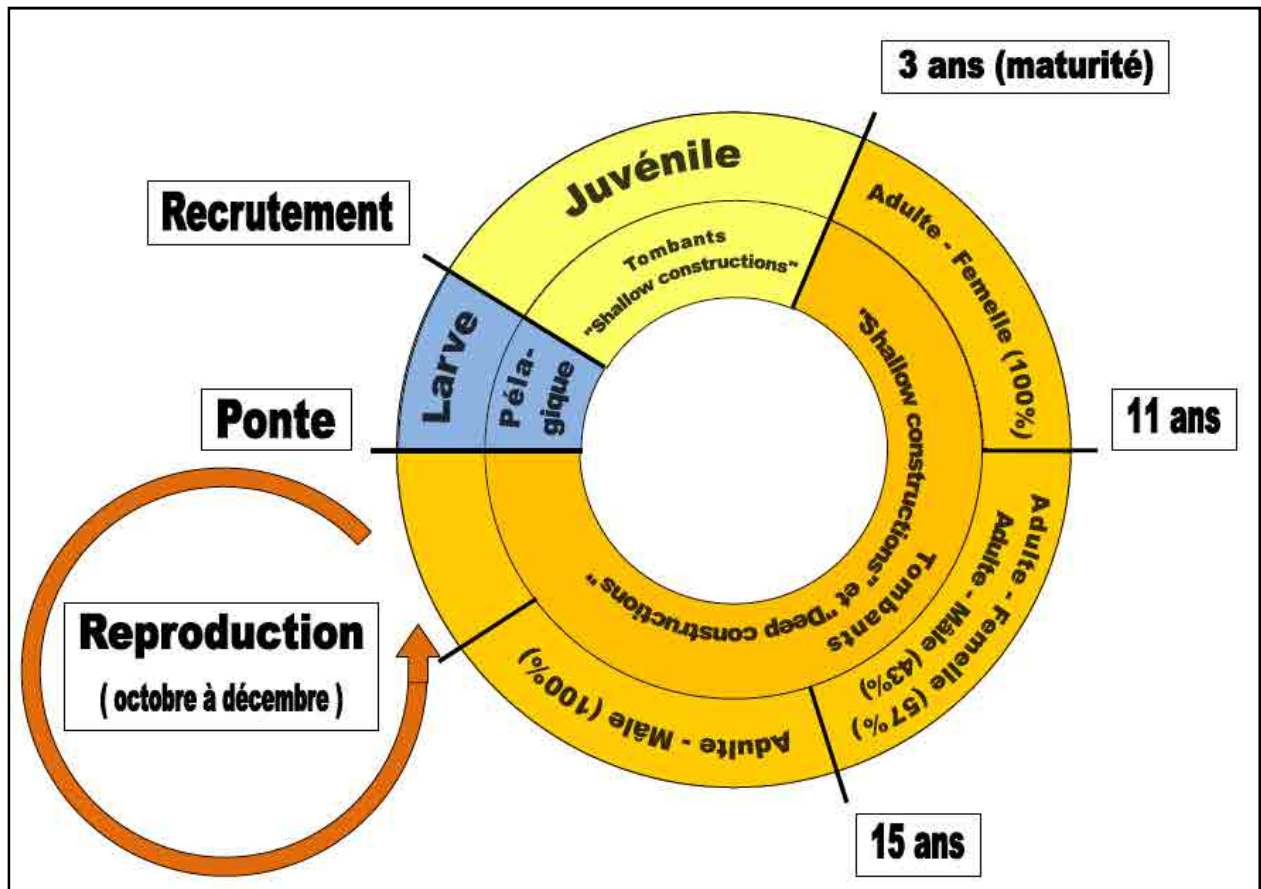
3 ans (maturité)

Recrutement

Juvénile

Tombants "Shallow constructions"

Adulte - Femelle (100%)

Larve

Péla-gique

Ponte

11 ans

"Shallow constructions" et "Deep constructions" Tombants

Adulte - Femelle (57%)

Adulte - Mâle (43%)

Reproduction

( octobre à décembre )

Adulte - Mâle (100%)

15 ans